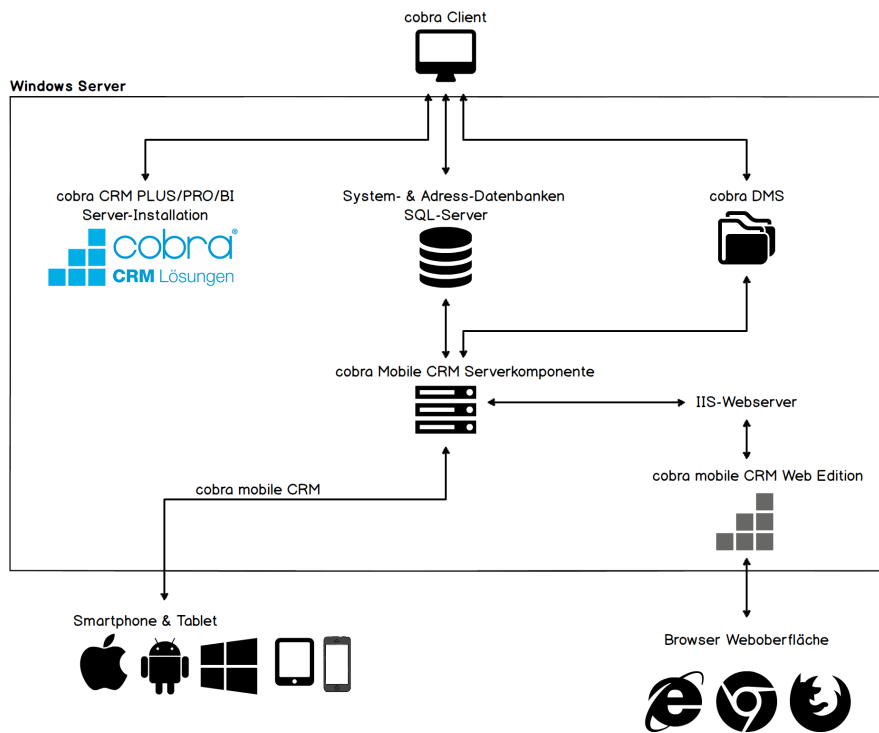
cobra Client

Windows Server

cobra CRM PLUS/PRO/BI Server-Installation

cobra®
CRM Lösungen

System- & Adress-Datenbanken SQL-Server

cobra DMS

cobra Mobile CRM Serverkomponente

IIS-Webserver

cobra mobile CRM Web Edition

cobra mobile CRM

Smartphone & Tablet

Browser Weboberfläche